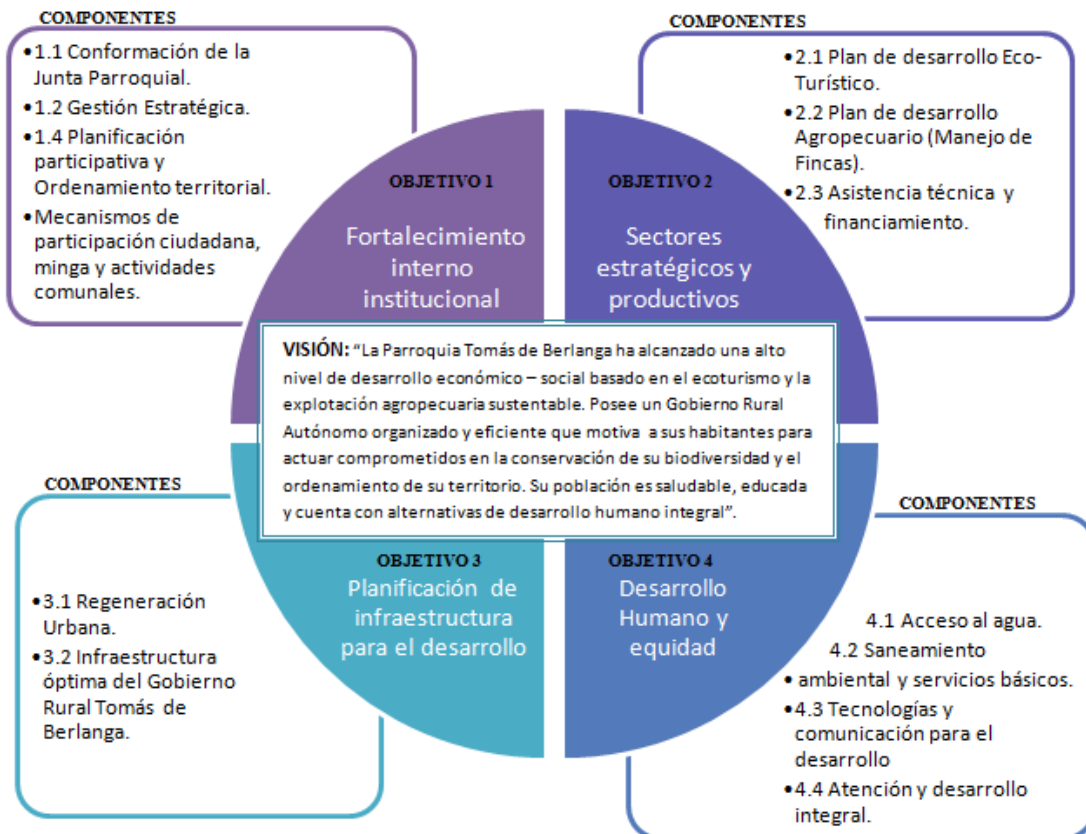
COMPONENTES

•1.1 Conformación de la Junta Parroquial.
•1.2 Gestión Estratégica.
•1.4 Planificación participativa y Ordenamiento territorial.
•Mecanismos de participación ciudadana, minga y actividades comunales.

COMPONENTES

•2.1 Plan de desarrollo Eco-Turístico.
•2.2 Plan de desarrollo Agropecuario (Manejo de Fincas).
•2.3 Asistencia técnica y financiamiento.

OBJETIVO 1

Fortalecimiento interno institucional

OBJETIVO 2

Sectores estratégicos y productivos

VISIÓN: "La Parroquia Tomás de Berlanga ha alcanzado una alto nivel de desarrollo económico – social basado en el ecoturismo y la explotación agropecuaria sustentable. Posee un Gobierno Rural Autónomo organizado y eficiente que motiva a sus habitantes para actuar comprometidos en la conservación de su biodiversidad y el ordenamiento de su territorio. Su población es saludable, educada y cuenta con alternativas de desarrollo humano integral".

COMPONENTES

•3.1 Regeneración Urbana.
•3.2 Infraestructura óptima del Gobierno Rural Tomás de Berlanga.

OBJETIVO 3

Planificación de infraestructura para el desarrollo

OBJETIVO 4

Desarrollo Humano y equidad

COMPONENTES

4.1 Acceso al agua.
4.2 Saneamiento
• ambiental y servicios básicos.
•4.3 Tecnologías y comunicación para el desarrollo
•4.4 Atención y desarrollo integral.